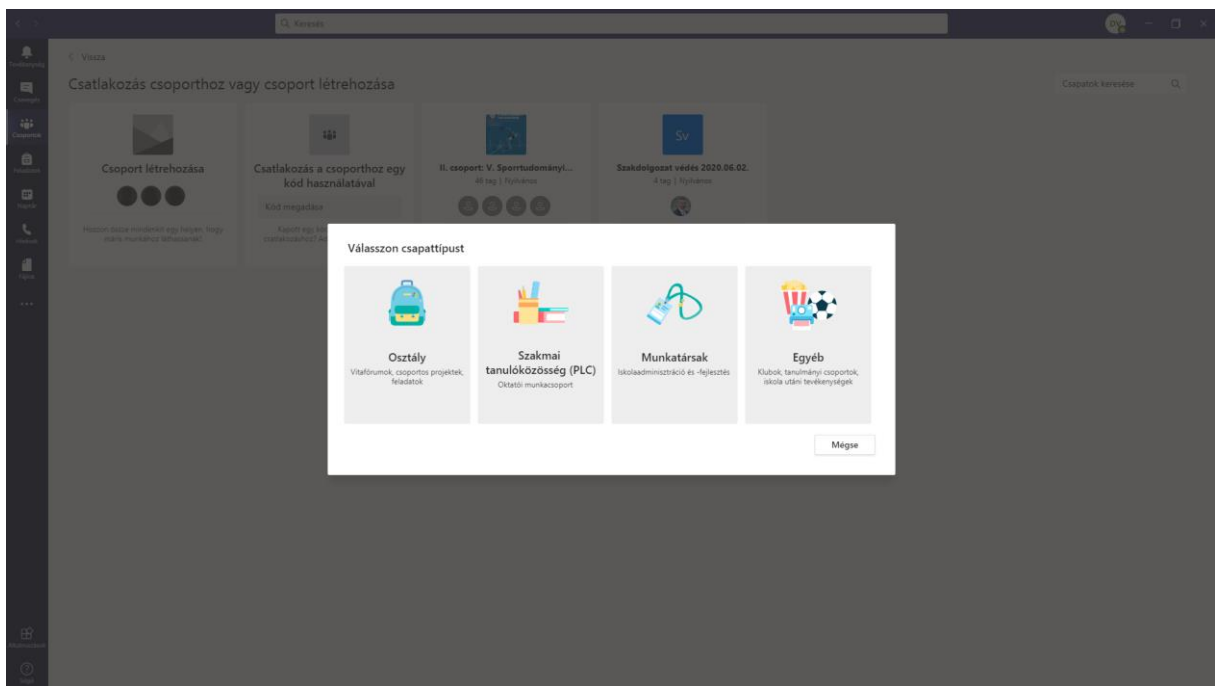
Keresés

Tevékenység
Csevegés
Csoportok
Feladatok
Naptár
Hívások
Fájlok
...
Alkalmazások
Súgó

< Vissza

Csatlakozás csoporthoz vagy csoport létrehozása

Csapatok keresése

Csoport létrehozása

Hozzon össze mindenkit egy helyen, hogy elkezdhessék a munkát

Csatlakozás a csoporthoz egy kód használatával

Kód megadása

Kapott egy kódot? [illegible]

II. csoport: V. Sporttudományi...
48 tag | Nyilvános

Szakdolgozat védés 2020.06.02.
4 tag | Nyilvános

Sv

Válasszon csapattípust

Osztály
Vitafórumok, csoportos projektek, feladatok

Szakmai tanulóközösség (PLC)
Oktatói munkacsoport

Munkatársak
Iskolaadminisztráció és -fejlesztés

Egyéb
Klubok, tanulmányi csoportok, iskola utáni tevékenységek

Mégse